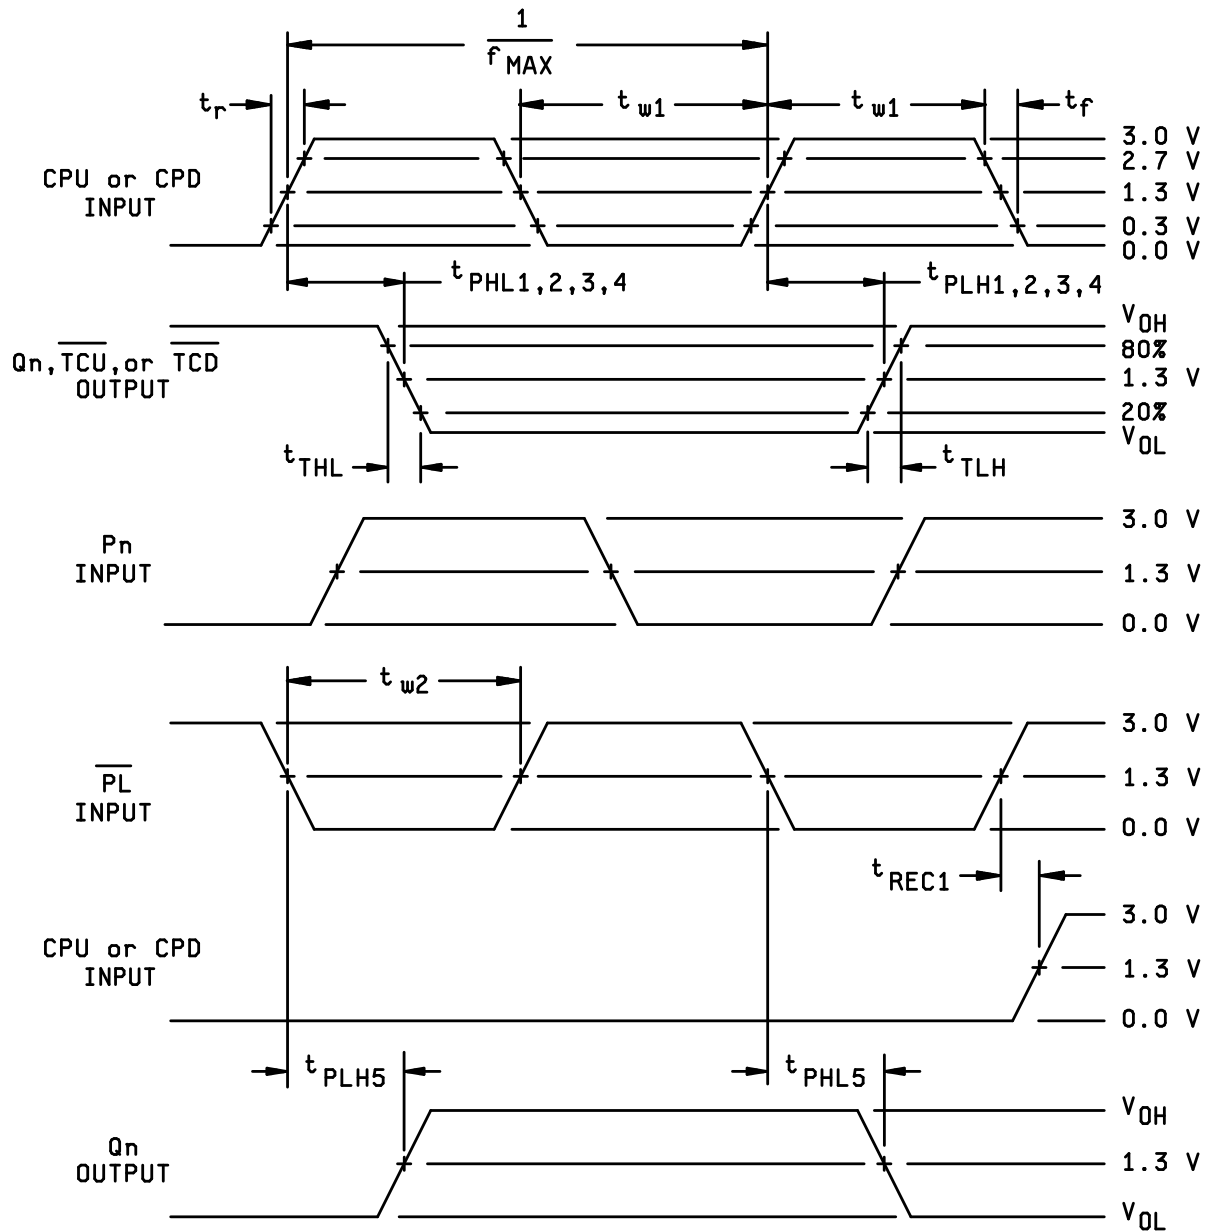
$\frac{1}{f_{MAX}}$

$t_r$

$t_{w1}$

$t_{w1}$

$t_f$

CPU or CPD INPUT

3.0 V
2.7 V
1.3 V
0.3 V
0.0 V

$t_{PHL1,2,3,4}$

$t_{PLH1,2,3,4}$

Qn, $\overline{TCU}$, or $\overline{TCD}$ OUTPUT

$V_{OH}$
80%
1.3 V
20%
$V_{OL}$

$t_{THL}$

$t_{TLH}$

Pn INPUT

3.0 V
1.3 V
0.0 V

$t_{w2}$

$\overline{PL}$ INPUT

3.0 V
1.3 V
0.0 V

$t_{REC1}$

CPU or CPD INPUT

3.0 V
1.3 V
0.0 V

$t_{PLH5}$

$t_{PHL5}$

Qn OUTPUT

$V_{OH}$
1.3 V
$V_{OL}$